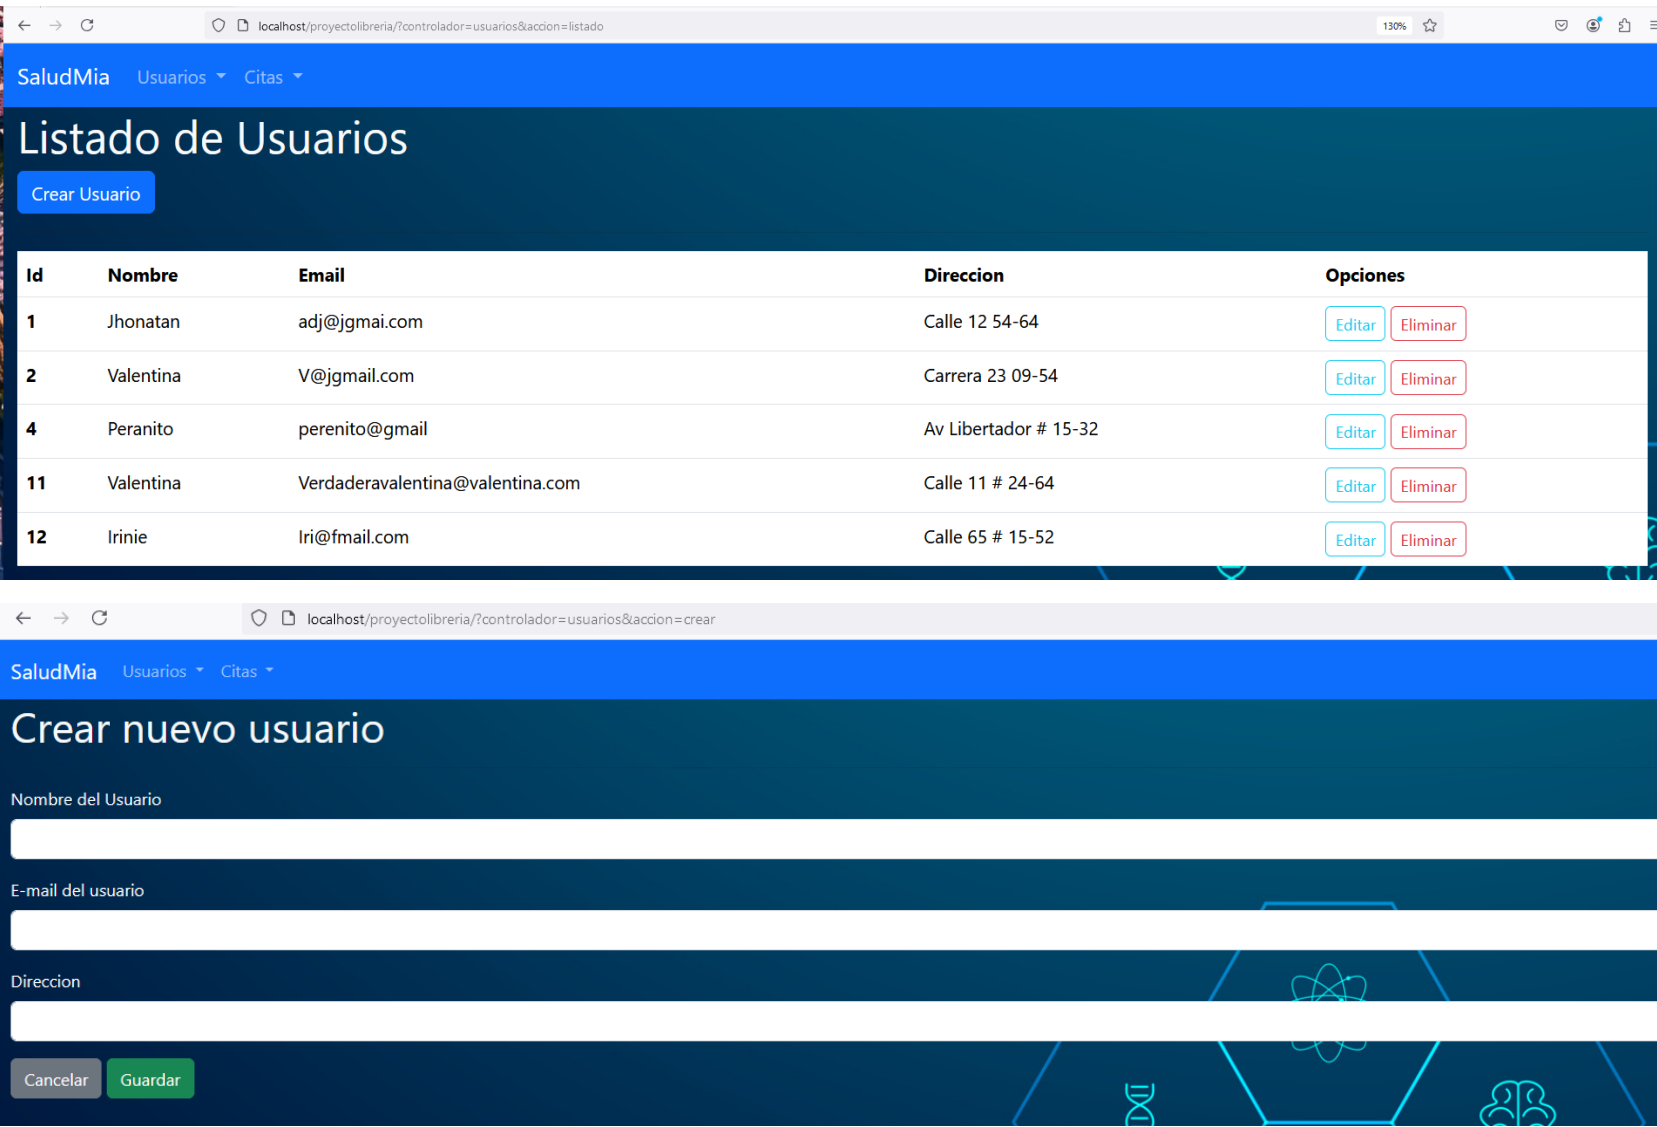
localhost/proyectolibreria/?controlador=usuarios&accion=listado

130%

SaludMia Usuarios Citas

Listado de Usuarios

Crear Usuario

| Id | Nombre | Email | Direccion | Opciones |
|---|---|---|---|---|
| 1 | Jhonatan | adj@jgmai.com | Calle 12 54-64 | Editar Eliminar |
| 2 | Valentina | V@jgmail.com | Carrera 23 09-54 | Editar Eliminar |
| 4 | Peranito | perenito@gmail | Av Libertador # 15-32 | Editar Eliminar |
| 11 | Valentina | Verdaderavalentina@valentina.com | Calle 11 # 24-64 | Editar Eliminar |
| 12 | Irinie | Iri@fmail.com | Calle 65 # 15-52 | Editar Eliminar |

localhost/proyectolibreria/?controlador=usuarios&accion=crear

SaludMia Usuarios Citas

Crear nuevo usuario

Nombre del Usuario

E-mail del usuario

Direccion

Cancelar Guardar